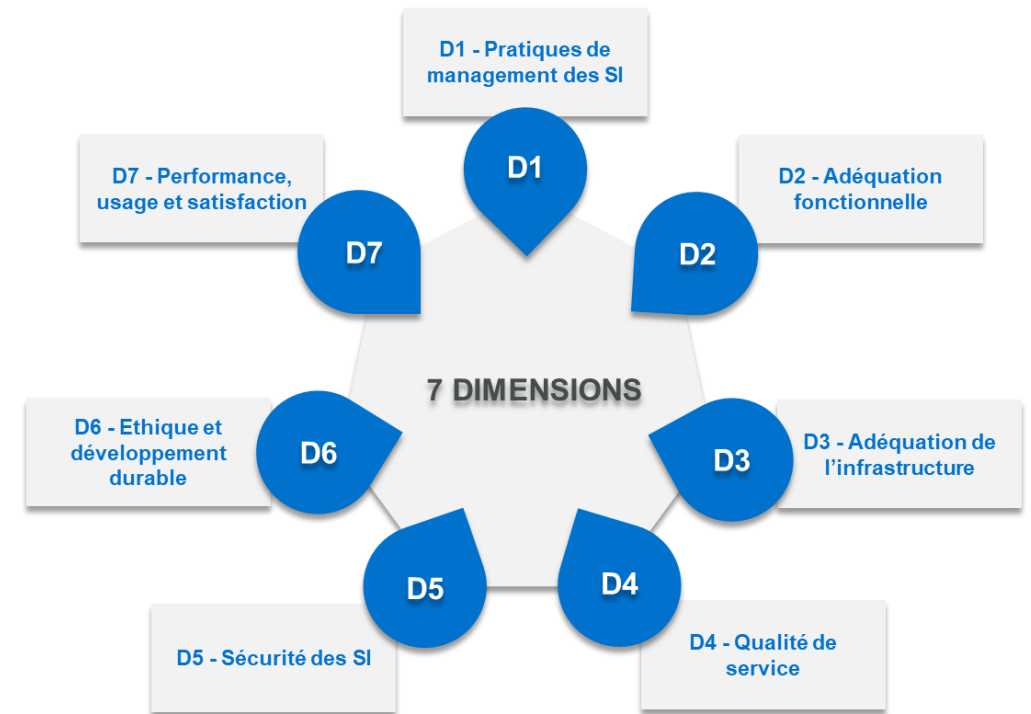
D1 - Pratiques de management des SI

D1

D7 - Performance, usage et satisfaction

D2 - Adéquation fonctionnelle

D7

D2

7 DIMENSIONS

D6 - Ethique et développement durable

D6

D3

D3 - Adéquation de l'infrastructure

D5

D4

D5 - Sécurité des SI

D4 - Qualité de service